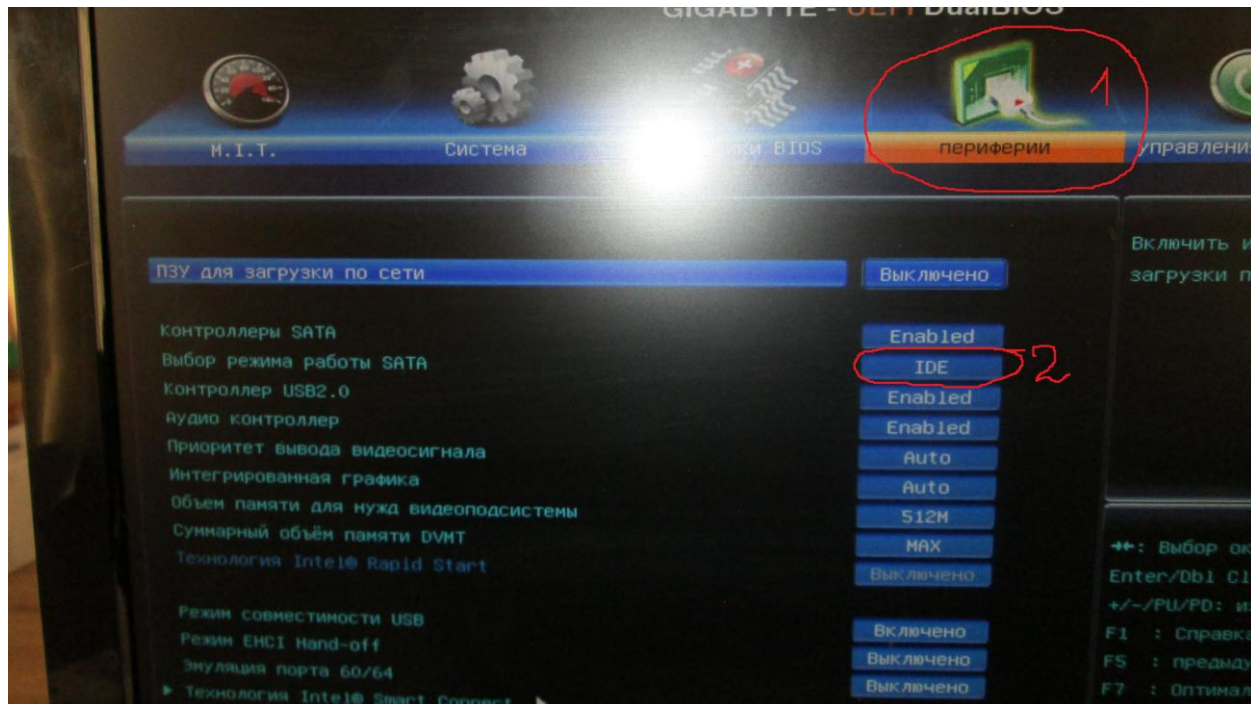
GIGABYTE - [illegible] DualBIOS

M.I.T.
Система
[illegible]ки BIOS
периферии
управлени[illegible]

1

ПЗУ для загрузки по сети
Выключено

Контроллеры SATA
Enabled
Выбор режима работы SATA
IDE
2
Контроллер USB2.0
Enabled
Аудио контроллер
Enabled
Приоритет вывода видеосигнала
Auto
Интегрированная графика
Auto
Объем памяти для нужд видеоподсистемы
512M
Суммарный объём памяти DVMT
MAX
Технология Intel® Rapid Start
Выключено

Режим совместимости USB
Включено
Режим EHCI Hand-off
Выключено
Эмуляция порта 60/64
Выключено
► Технология Intel® Smart Connect

Включить и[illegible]
загрузки п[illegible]

↔: Выбор о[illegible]
Enter/Dbl Cl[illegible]
+/-/PU/PD: и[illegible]
F1 : Справка
F5 : предыду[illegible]
F7 : Оптимал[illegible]